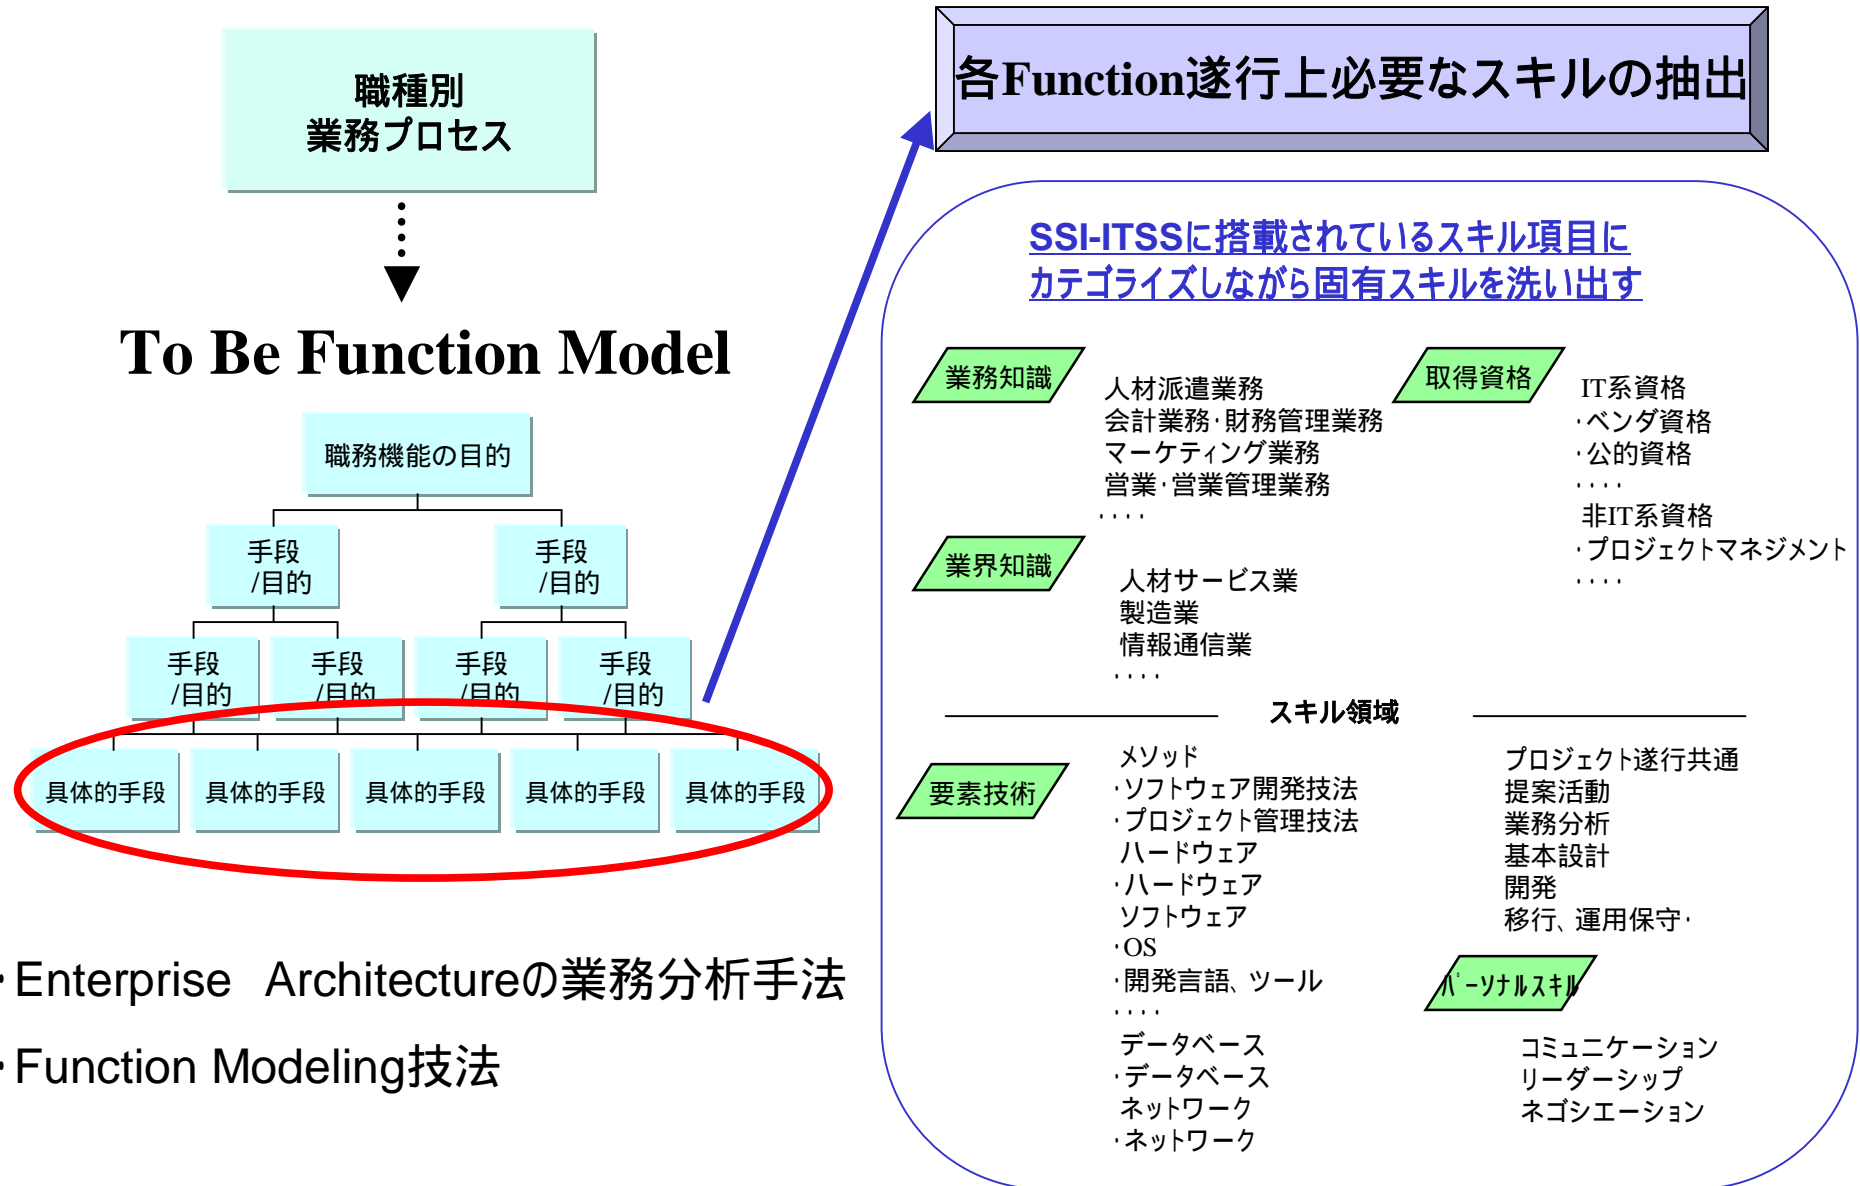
職種別
業務プロセス

To Be Function Model

職務機能の目的

手段
/目的

手段
/目的

手段
/目的

手段
/目的

手段
/目的

手段
/目的

具体的手段
具体的手段
具体的手段
具体的手段
具体的手段

・Enterprise Architectureの業務分析手法

・Function Modeling技法

各Function遂行上必要なスキルの抽出

SSI-ITSSに搭載されているスキル項目に
カテゴライズしながら固有スキルを洗い出す

業務知識
人材派遣業務
会計業務・財務管理業務
マーケティング業務
営業・営業管理業務
・・・・

取得資格
IT系資格
・ベンダ資格
・公的資格
・・・・
非IT系資格
・プロジェクトマネジメント
・・・・

業界知識
人材サービス業
製造業
情報通信業
・・・・

スキル領域

要素技術
メソッド
・ソフトウェア開発技法
・プロジェクト管理技法
ハードウェア
・ハードウェア
ソフトウェア
・OS
・開発言語、ツール
・・・・
データベース
・データベース
ネットワーク
・ネットワーク

プロジェクト遂行共通
提案活動
業務分析
基本設計
開発
移行、運用保守・

パーソナルスキル
コミュニケーション
リーダーシップ
ネゴシエーション